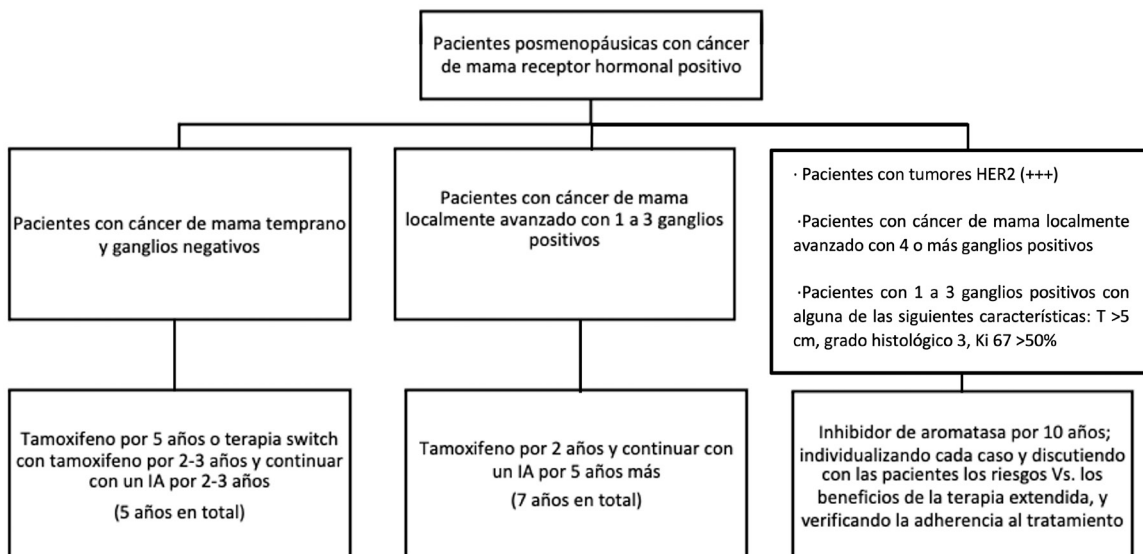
Pacientes posmenopáusicas con cáncer de mama receptor hormonal positivo

Pacientes con cáncer de mama temprano y ganglios negativos

Pacientes con cáncer de mama localmente avanzado con 1 a 3 ganglios positivos

· Pacientes con tumores HER2 (+++)

·Pacientes con cáncer de mama localmente avanzado con 4 o más ganglios positivos

·Pacientes con 1 a 3 ganglios positivos con alguna de las siguientes características: T >5 cm, grado histológico 3, Ki 67 >50%

Tamoxifeno por 5 años o terapia switch con tamoxifeno por 2-3 años y continuar con un IA por 2-3 años

(5 años en total)

Tamoxifeno por 2 años y continuar con un IA por 5 años más

(7 años en total)

Inhibidor de aromatasa por 10 años; individualizando cada caso y discutiendo con las pacientes los riesgos Vs. los beneficios de la terapia extendida, y verificando la adherencia al tratamiento